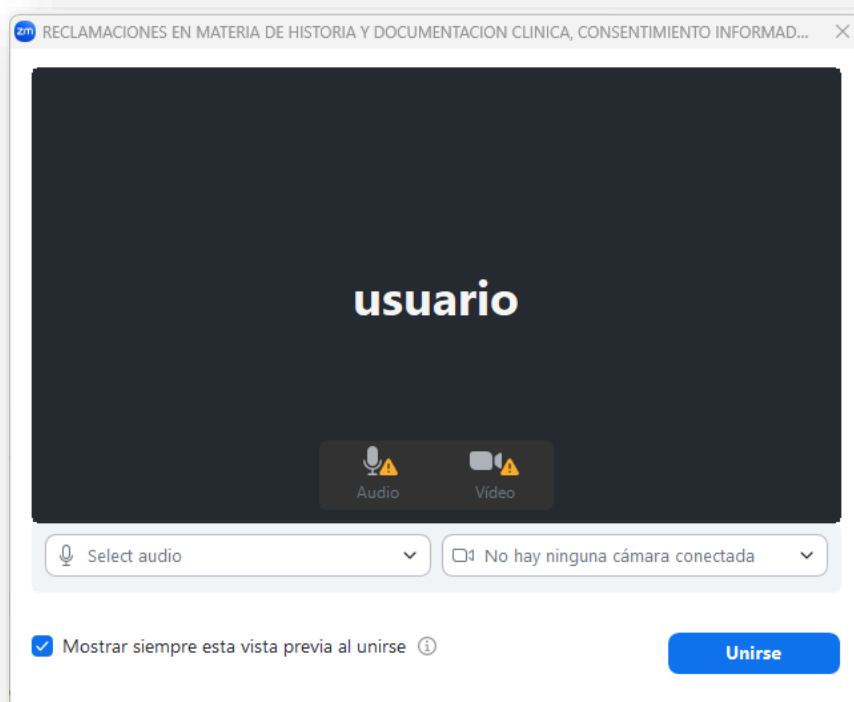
zm RECLAMACIONES EN MATERIA DE HISTORIA Y DOCUMENTACION CLINICA, CONSENTIMIENTO INFORMAD...

usuario

Audio

Vídeo

Select audio

No hay ninguna cámara conectada

Mostrar siempre esta vista previa al unirse

Unirse